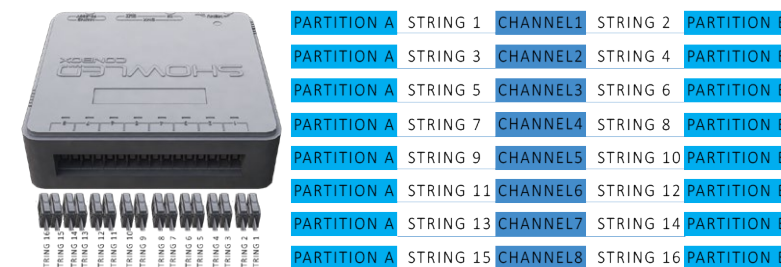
SHOWLED
CONEX

STRING 16
STRING 15
STRING 14
STRING 13
STRING 12
STRING 11
STRING 10
STRING 9
STRING 8
STRING 7
STRING 6
STRING 5
STRING 4
STRING 3
STRING 2
STRING 1

| PARTITION A | STRING 1 | CHANNEL1 | STRING 2 | PARTITION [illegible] |
|---|---|---|---|---|
| PARTITION A | STRING 3 | CHANNEL2 | STRING 4 | PARTITION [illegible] |
| PARTITION A | STRING 5 | CHANNEL3 | STRING 6 | PARTITION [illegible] |
| PARTITION A | STRING 7 | CHANNEL4 | STRING 8 | PARTITION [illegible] |
| PARTITION A | STRING 9 | CHANNEL5 | STRING 10 | PARTITION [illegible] |
| PARTITION A | STRING 11 | CHANNEL6 | STRING 12 | PARTITION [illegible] |
| PARTITION A | STRING 13 | CHANNEL7 | STRING 14 | PARTITION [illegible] |
| PARTITION A | STRING 15 | CHANNEL8 | STRING 16 | PARTITION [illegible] |